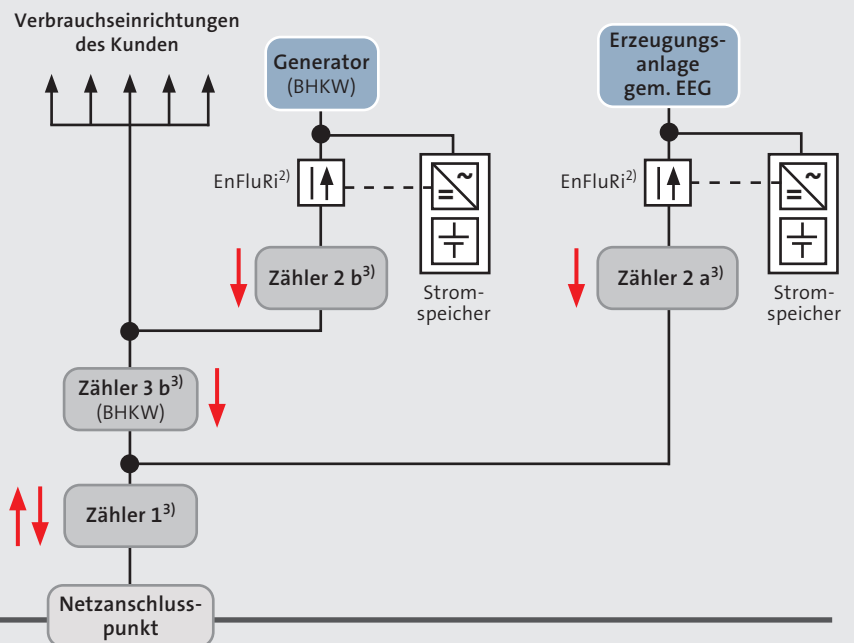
Verbrauchseinrichtungen des Kunden

Generator (BHKW)

Erzeugungsanlage gem. EEG

EnFluRi$^{2)}$

EnFluRi$^{2)}$

Zähler 2 b$^{3)}$

Stromspeicher

Zähler 2 a$^{3)}$

Stromspeicher

Zähler 3 b$^{3)}$ (BHKW)

Zähler 1$^{3)}$

Netzanschlusspunkt